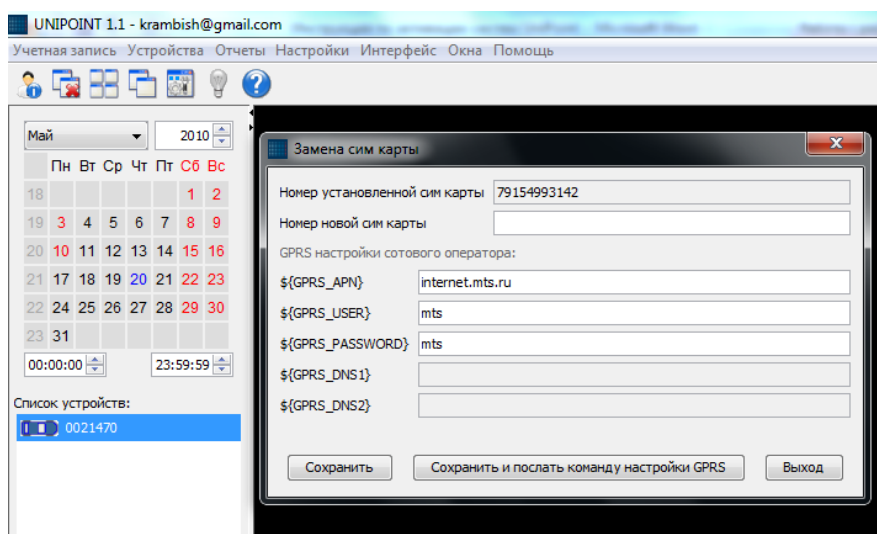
UNIPOINT 1.1 - krambish@gmail.com

Учетная запись Устройства Отчеты Настройки Интерфейс Окна Помощь

Май

2010

| | Пн | Вт | Ср | Чт | Пт | Сб | Вс |
|---|---|---|---|---|---|---|---|
| 18 | | | | | | 1 | 2 |
| 19 | 3 | 4 | 5 | 6 | 7 | 8 | 9 |
| 20 | 10 | 11 | 12 | 13 | 14 | 15 | 16 |
| 21 | 17 | 18 | 19 | 20 | 21 | 22 | 23 |
| 22 | 24 | 25 | 26 | 27 | 28 | 29 | 30 |
| 23 | 31 | | | | | | |

00:00:00

23:59:59

Список устройств:

0021470

Замена сим карты

Номер установленной сим карты 79154993142

Номер новой сим карты

GPRS настройки сотового оператора:

${GPRS_APN} internet.mts.ru

${GPRS_USER} mts

${GPRS_PASSWORD} mts

${GPRS_DNS1}

${GPRS_DNS2}

Сохранить

Сохранить и послать команду настройки GPRS

Выход